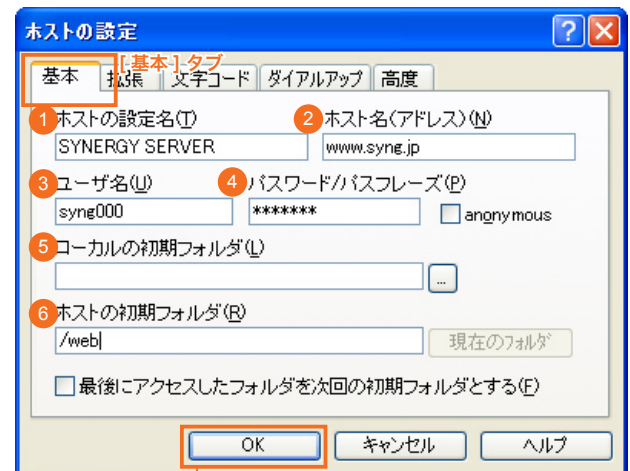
ホストの設定

[基本] タブ

基本 拡張 文字コード ダイアルアップ 高度

1 ホストの設定名(T)
SYNERGY SERVER

2 ホスト名(アドレス)(N)
www.syng.jp

3 ユーザ名(U)
syng000

4 パスワード/パスフレーズ(P)
*******

anonymous

5 ローカルの初期フォルダ(L)

...

6 ホストの初期フォルダ(R)
/web

現在のフォルダ

最後にアクセスしたフォルダを次回の初期フォルダとする(E)

OK キャンセル ヘルプ